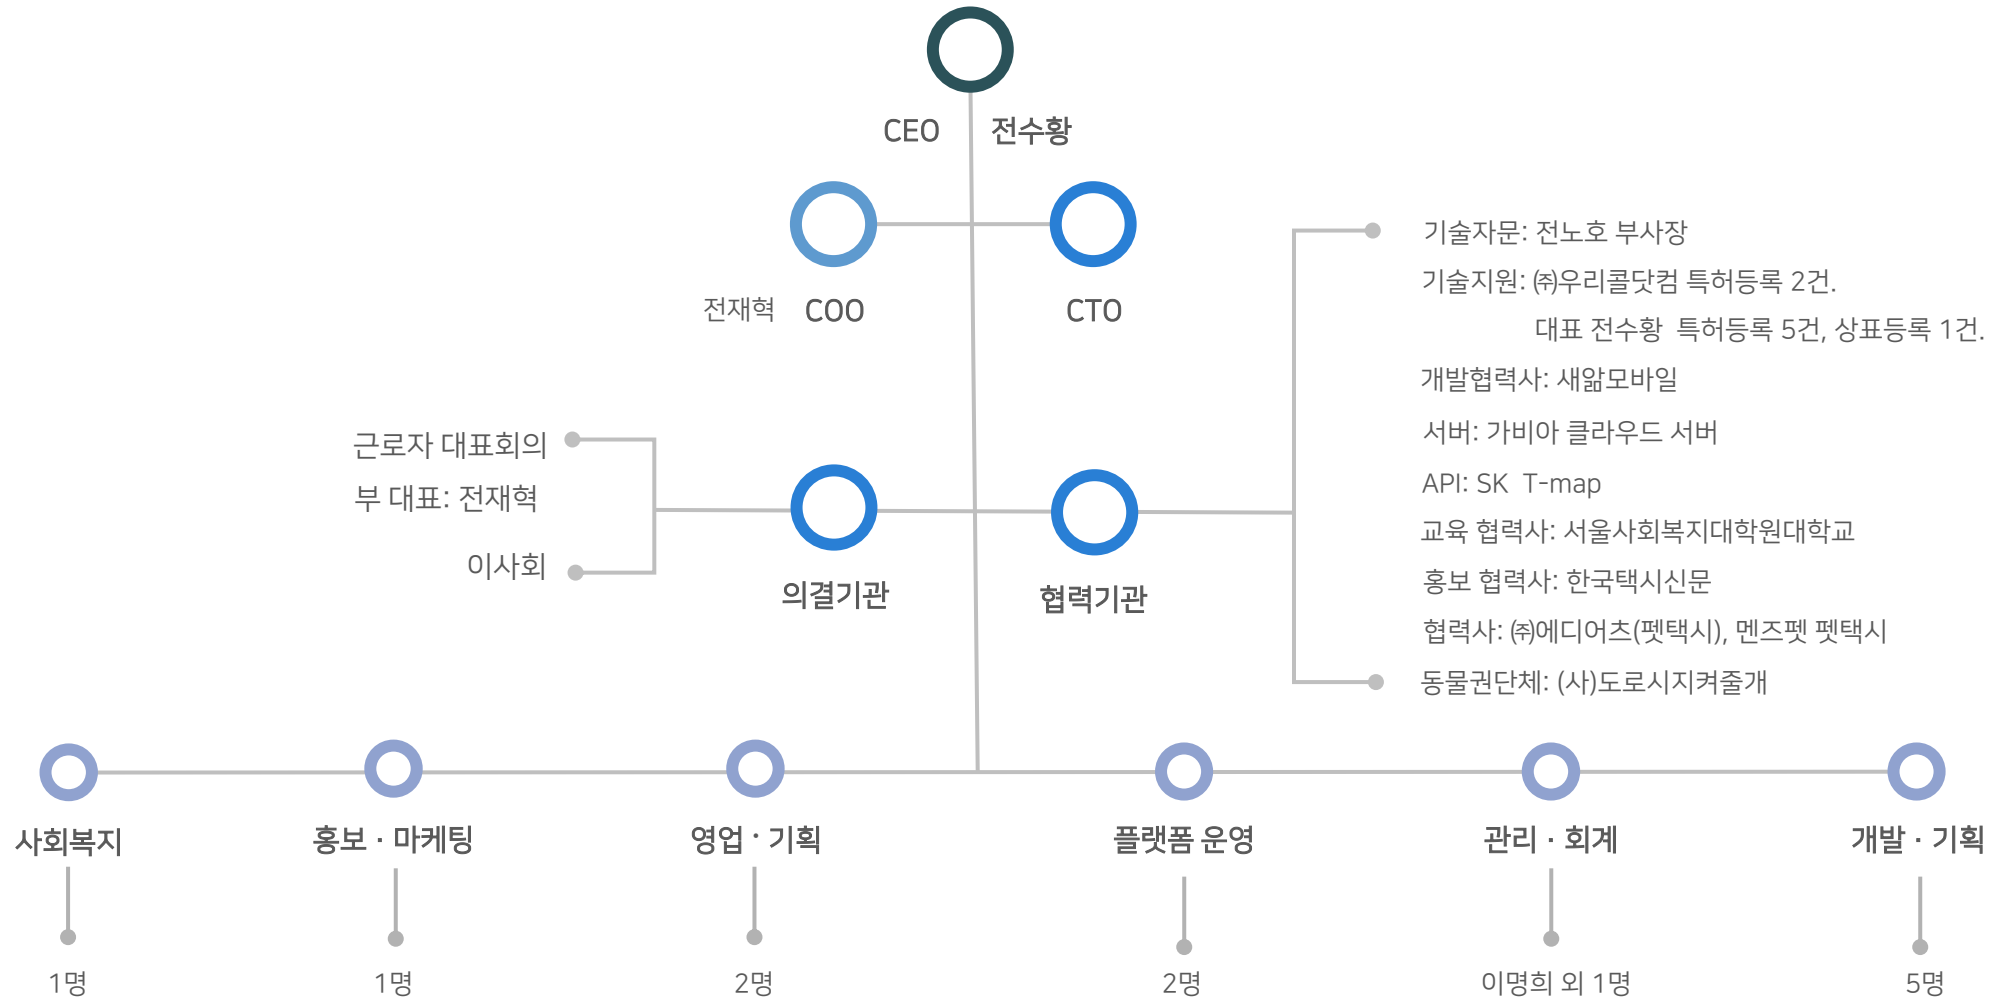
CEO 전수황

전재혁 COO

CTO

근로자 대표회의

부 대표: 전재혁

이사회

의결기관

협력기관

기술자문: 전노호 부사장

기술지원: ㈜우리콜닷컴 특허등록 2건.

대표 전수황 특허등록 5건, 상표등록 1건.

개발협력사: 새앎모바일

서버: 가비아 클라우드 서버

API: SK T-map

교육 협력사: 서울사회복지대학원대학교

홍보 협력사: 한국택시신문

협력사: ㈜에디어츠(펫택시), 멘즈펫 펫택시

동물권단체: (사)도로시지켜줄개

사회복지

1명

홍보 · 마케팅

1명

영업 · 기획

2명

플랫폼 운영

2명

관리 · 회계

이명희 외 1명

개발 · 기획

5명